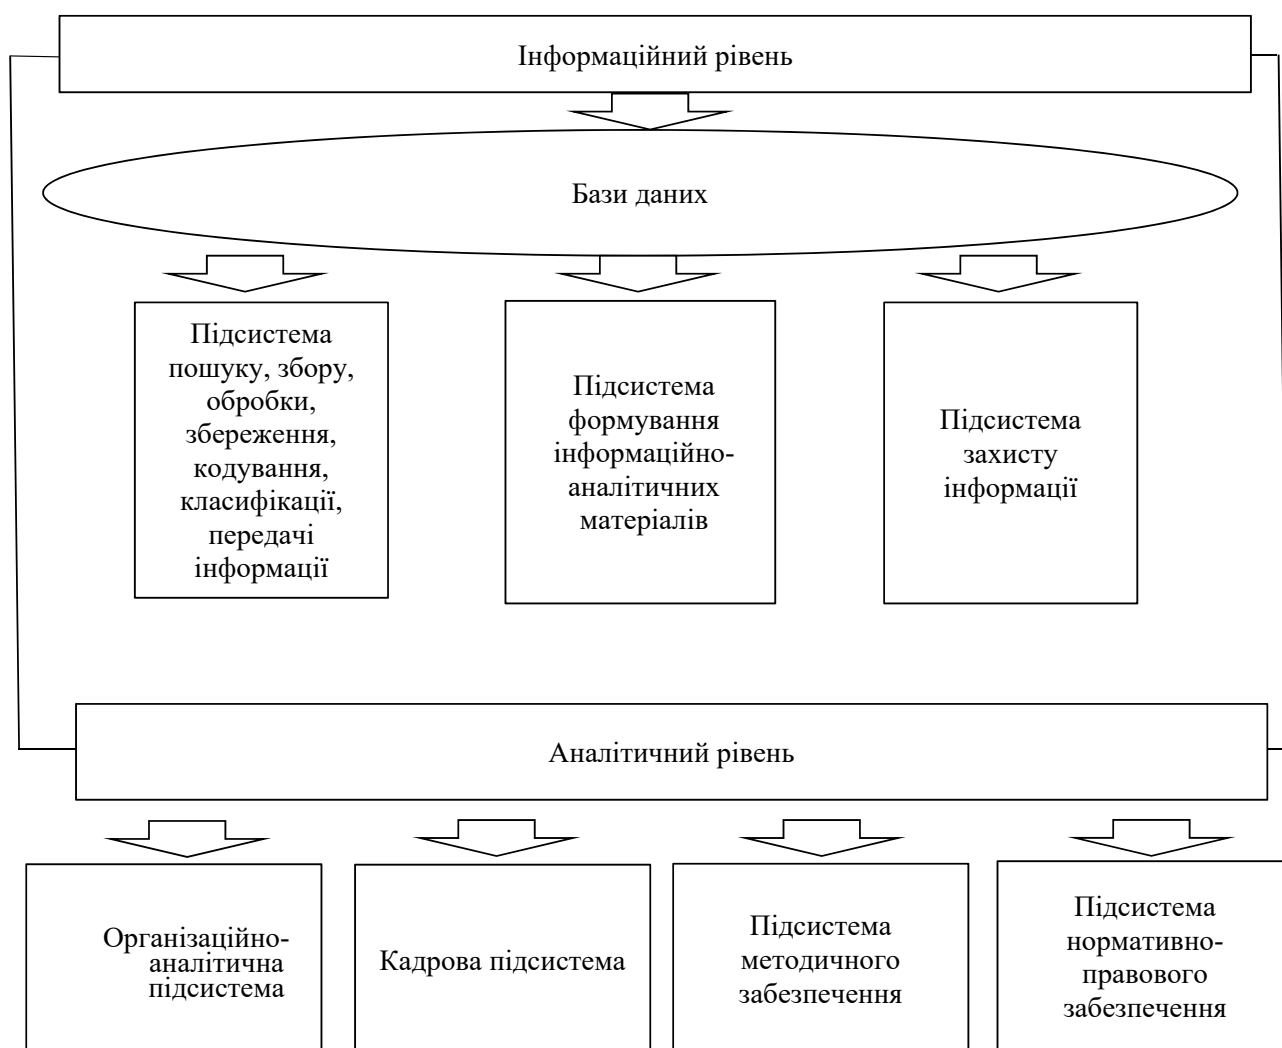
Інформаційний рівень

Бази даних

Підсистема пошуку, збору, обробки, збереження, кодування, класифікації, передачі інформації

Підсистема формування інформаційно-аналітичних матеріалів

Підсистема захисту інформації

Аналітичний рівень

Організаційно-аналітична підсистема

Кадрова підсистема

Підсистема методичного забезпечення

Підсистема нормативно-правового забезпечення